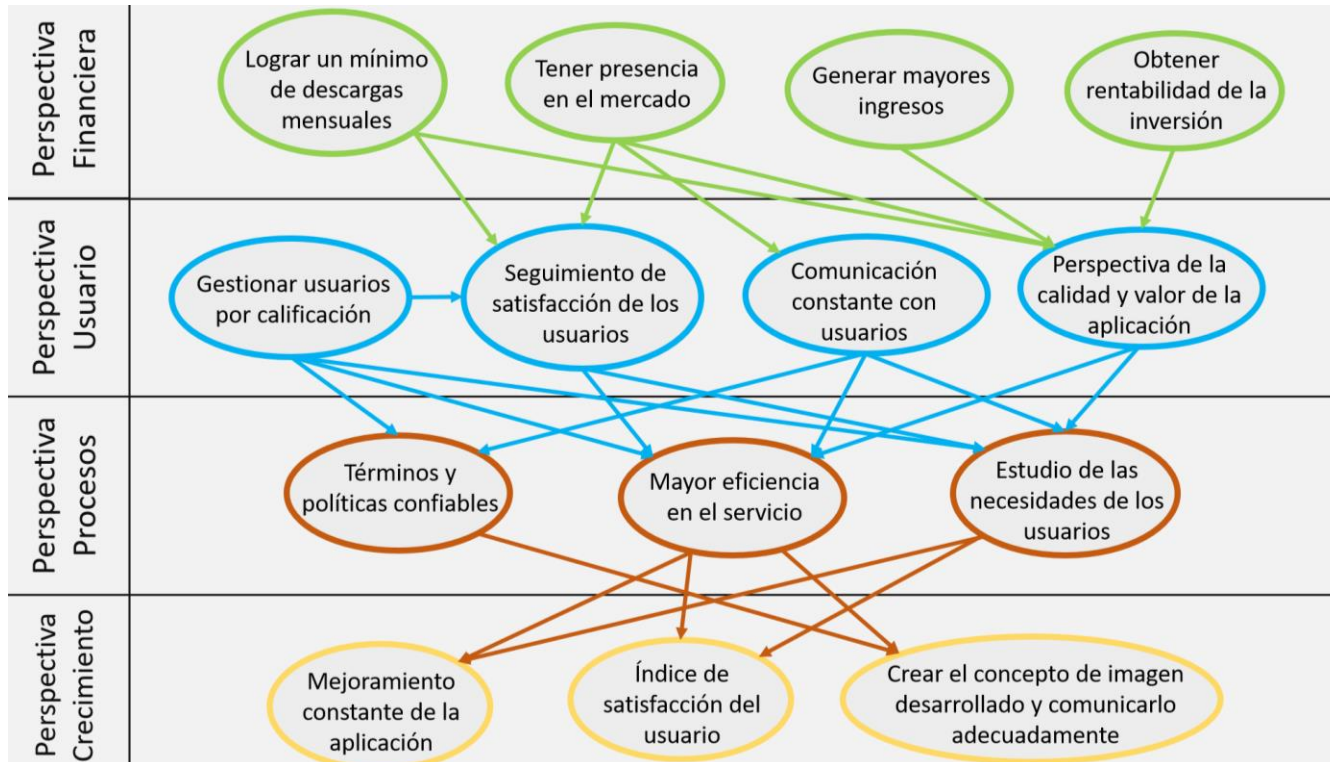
Perspectiva Financiera

Lograr un mínimo de descargas mensuales

Tener presencia en el mercado

Generar mayores ingresos

Obtener rentabilidad de la inversión

Perspectiva Usuario

Gestionar usuarios por calificación

Seguimiento de satisfacción de los usuarios

Comunicación constante con usuarios

Perspectiva de la calidad y valor de la aplicación

Perspectiva Procesos

Términos y políticas confiables

Mayor eficiencia en el servicio

Estudio de las necesidades de los usuarios

Perspectiva Crecimiento

Mejoramiento constante de la aplicación

Índice de satisfacción del usuario

Crear el concepto de imagen desarrollado y comunicarlo adecuadamente